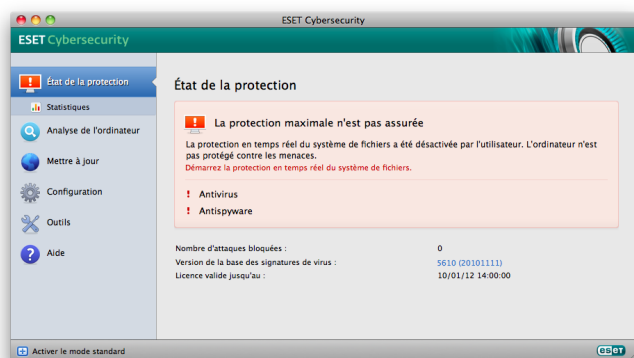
ESET Cybersecurity

ESET Cybersecurity

État de la protection
Statistiques
Analyse de l'ordinateur
Mettre à jour
Configuration
Outils
Aide

État de la protection

La protection maximale n'est pas assurée

La protection en temps réel du système de fichiers a été désactivée par l'utilisateur. L'ordinateur n'est pas protégé contre les menaces.
Démarrez la protection en temps réel du système de fichiers.

! Antivirus
! Antispyware

| | |
|---|---|
| Nombre d'attaques bloquées : | 0 |
| Version de la base des signatures de virus : | 5610 (20101111) |
| Licence valide jusqu'au : | 10/01/12 14:00:00 |

Activer le mode standard

eset